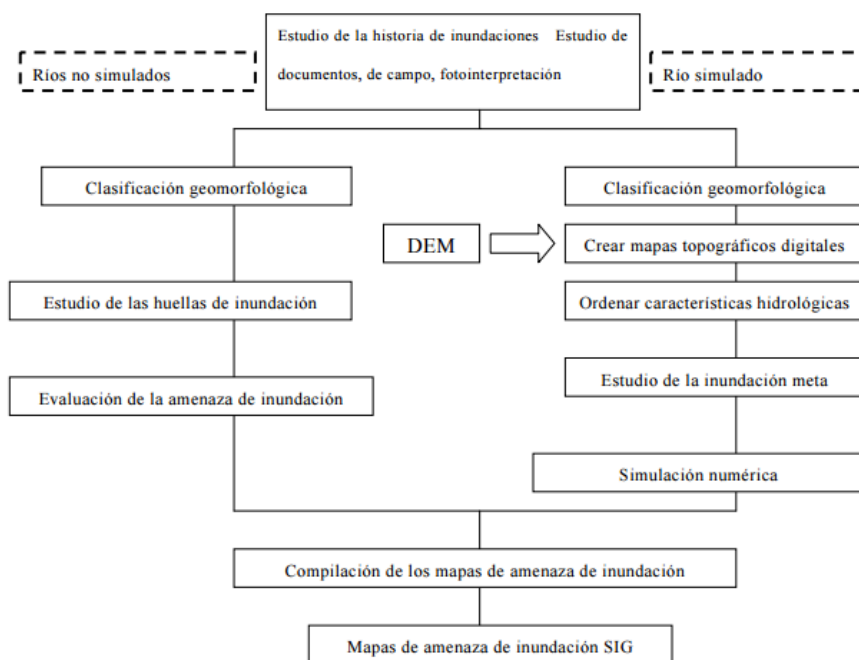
Ríos no simulados

Estudio de la historia de inundaciones Estudio de documentos, de campo, fotointerpretación

Río simulado

Clasificación geomorfológica

Clasificación geomorfológica

DEM

Crear mapas topográficos digitales

Estudio de las huellas de inundación

Ordenar características hidrológicas

Estudio de la inundación meta

Evaluación de la amenaza de inundación

Simulación numérica

Compilación de los mapas de amenaza de inundación

Mapas de amenaza de inundación SIG